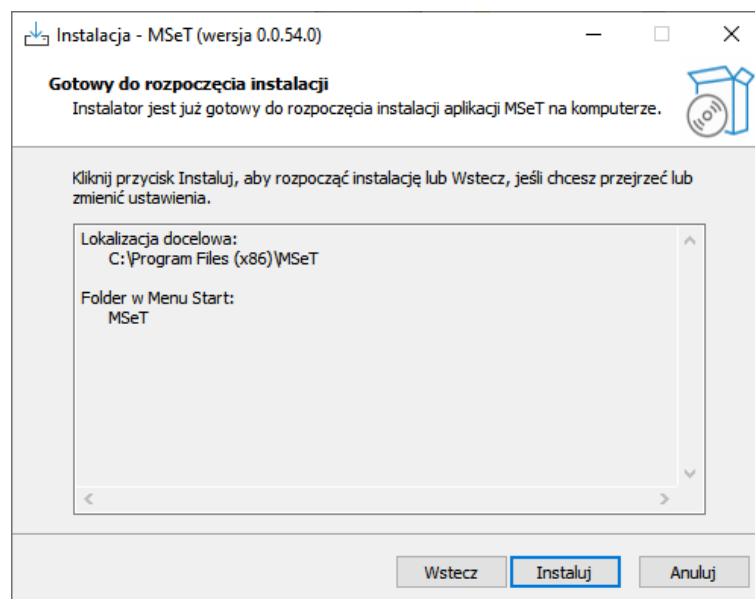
Instalacja - MSeT (wersja 0.0.54.0)

Gotowy do rozpoczęcia instalacji

Instalator jest już gotowy do rozpoczęcia instalacji aplikacji MSeT na komputerze.

Kliknij przycisk Instaluj, aby rozpocząć instalację lub Wstecz, jeśli chcesz przejrzeć lub zmienić ustawienia.

Lokalizacja docelowa:
C:\Program Files (x86)\MSeT

Folder w Menu Start:
MSeT

Wstecz Instaluj Anuluj